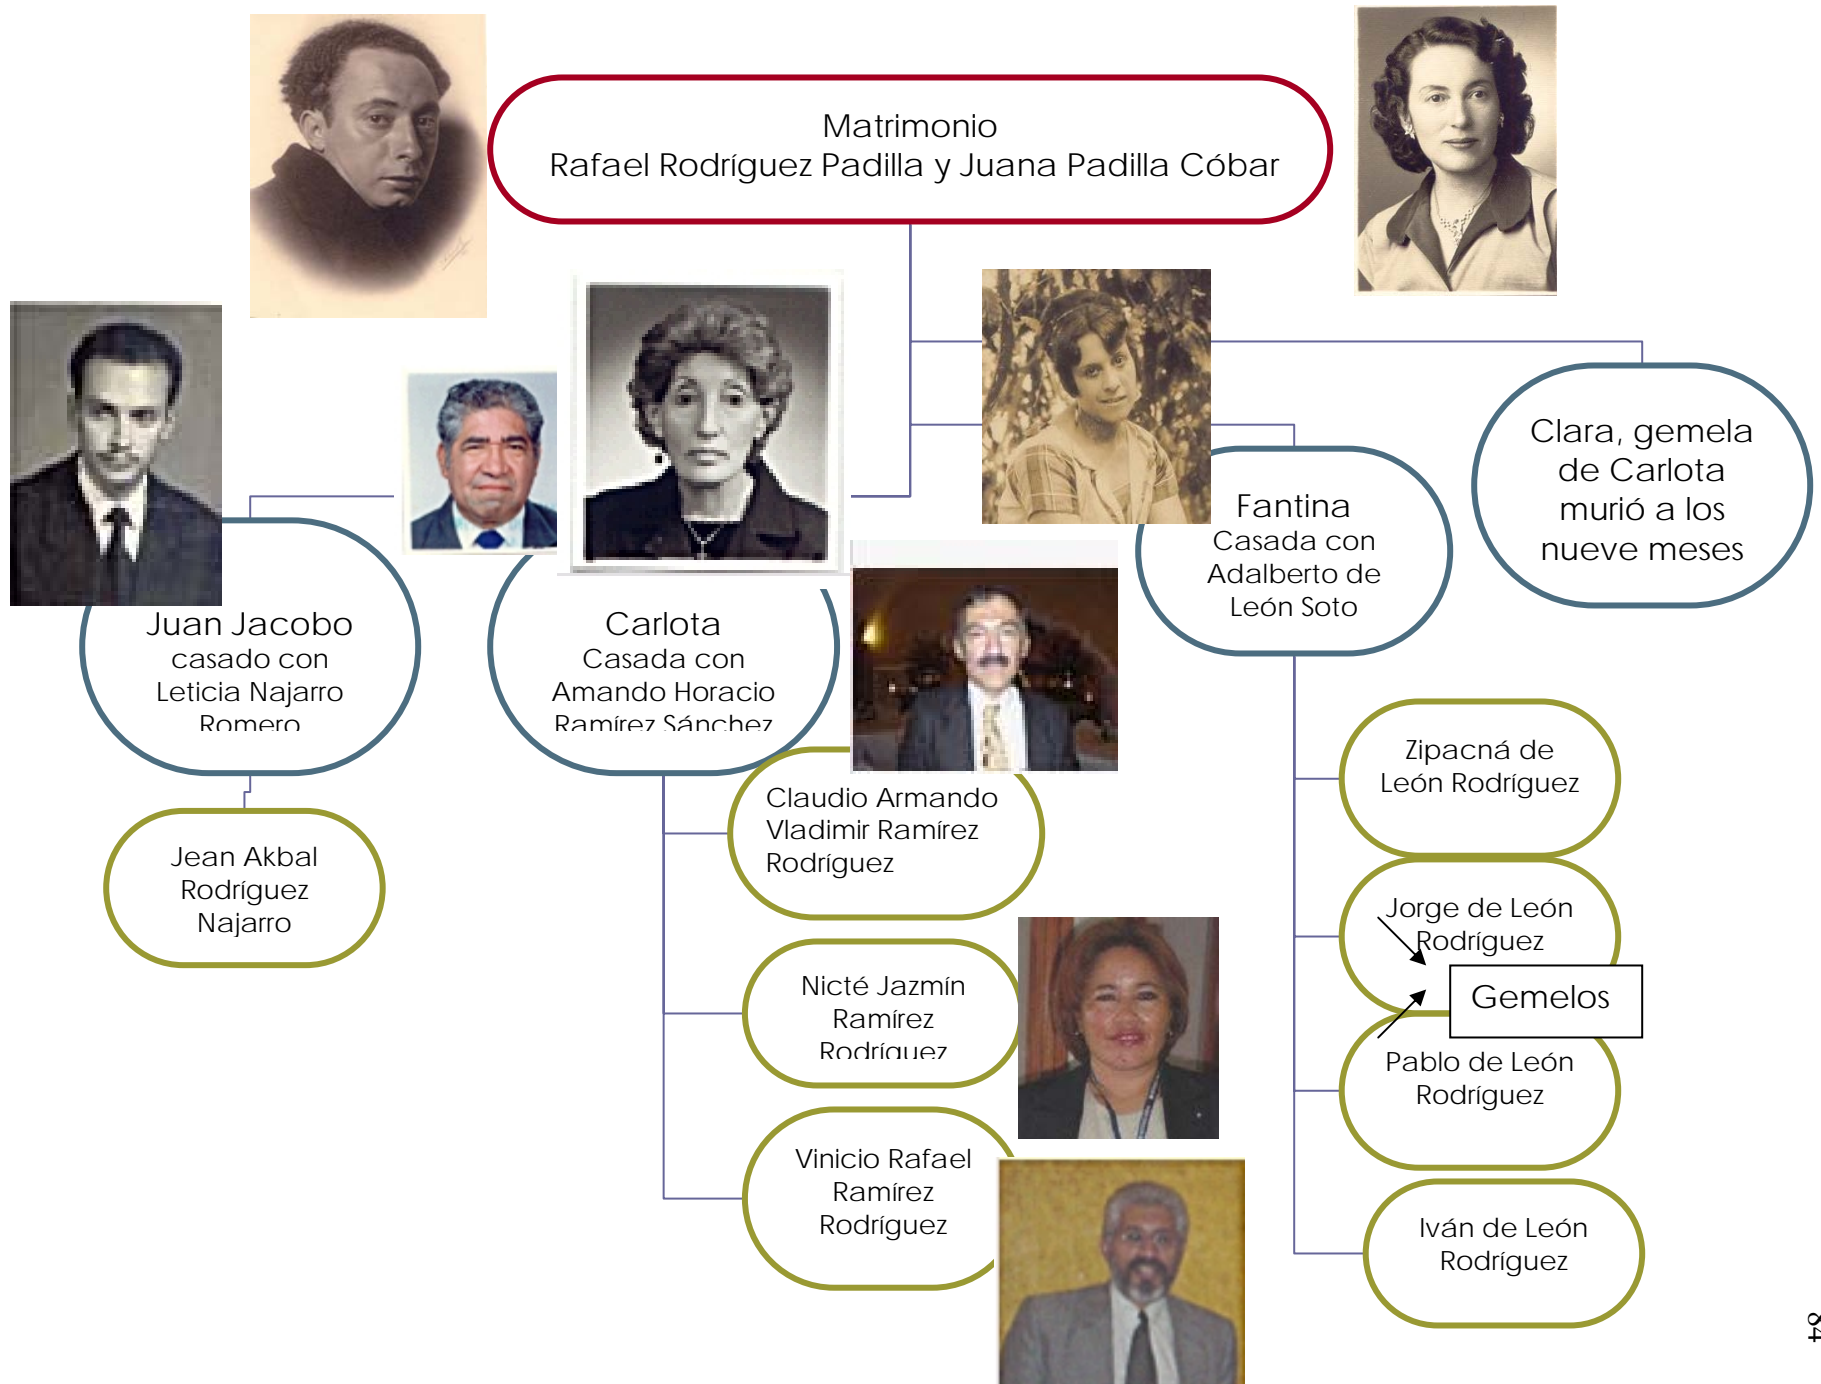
Matrimonio
Rafael Rodríguez Padilla y Juana Padilla Cóbar

Juan Jacobo casado con Leticia Najarro Romero

Carlota Casada con Amando Horacio Ramírez Sánchez

Fantina Casada con Adalberto de León Soto

Clara, gemela de Carlota murió a los nueve meses

Jean Akbal Rodríguez Najarro

Claudio Armando Vladimir Ramírez Rodríguez

Nicté Jazmín Ramírez Rodríguez

Vinicio Rafael Ramírez Rodríguez

Zipacná de León Rodríguez

Jorge de León Rodríguez

Gemelos

Pablo de León Rodríguez

Iván de León Rodríguez

84